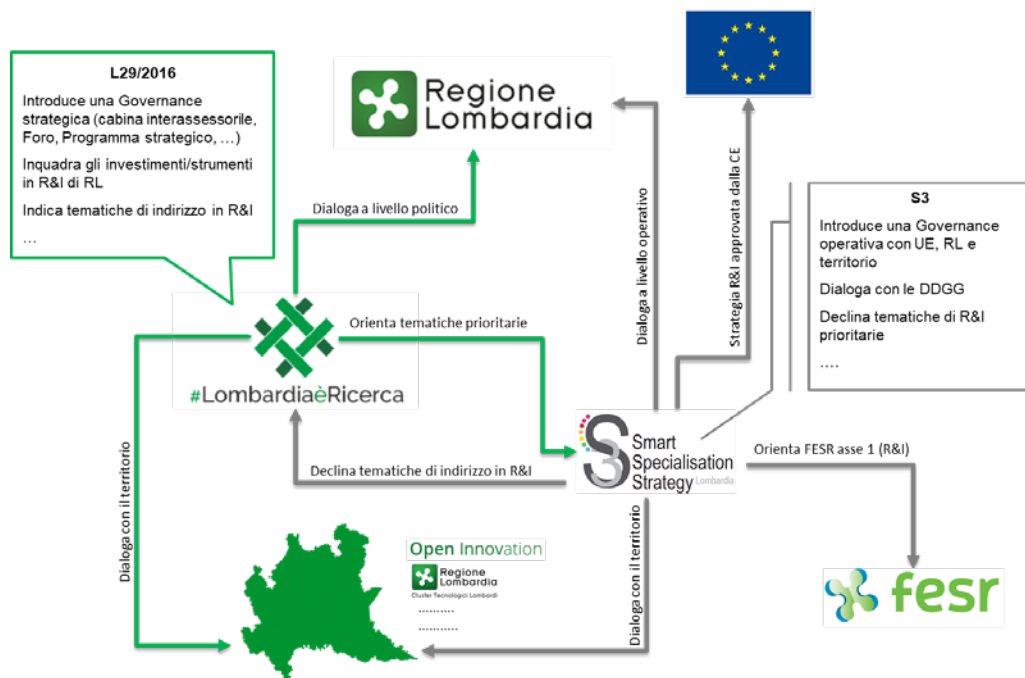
L29/2016

Introduce una Governance strategica (cabina interassessorile, Foro, Programma strategico, …)

Inquadra gli investimenti/strumenti in R&I di RL

Indica tematiche di indirizzo in R&I

…

Regione Lombardia

Dialoga a livello politico

Dialoga a livello operativo

Strategia R&I approvata dalla CE

S3

Introduce una Governance operativa con UE, RL e territorio

Dialoga con le DDGG

Declina tematiche di R&I prioritarie

….

Orienta tematiche prioritarie

#LombardiaèRicerca

Declina tematiche di indirizzo in R&I

Smart Specialisation Strategy Lombardia

Orienta FESR asse 1 (R&I)

Dialoga con il territorio

Open Innovation

Regione Lombardia

Cluster Tecnologici Lombardi

………..

………..

Dialoga con il territorio

fesr